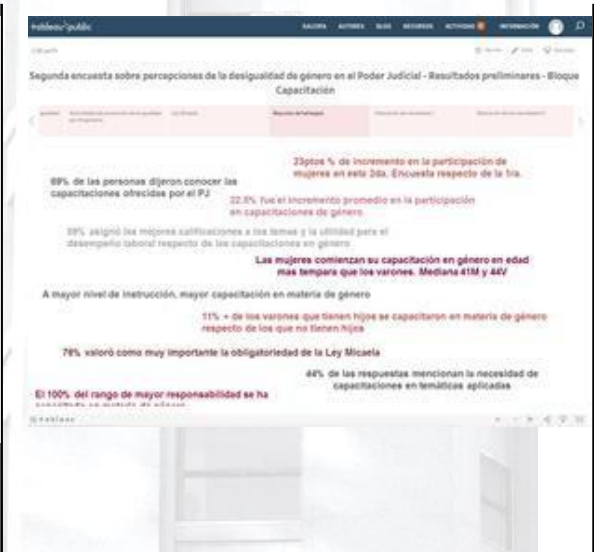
tableau public

GALERÍA AUTORES BLOG RECURSOS ACTIVIDAD INFORMACIÓN

Segunda encuesta sobre percepciones de la desigualdad de género en el Poder Judicial - Resultados preliminares - Bloque Capacitación

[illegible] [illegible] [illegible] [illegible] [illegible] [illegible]

23ptos % de incremento en la participación de mujeres en esta 2da. Encuesta respecto de la 1ra.

89% de las personas dijeron conocer las capacitaciones ofrecidas por el PJ

22.8% fue el incremento promedio en la participación en capacitaciones de género

59% asignó las mejores calificaciones a los temas y la utilidad para el desempeño laboral respecto de las capacitaciones en género

Las mujeres comienzan su capacitación en género en edad mas temprana que los varones. Mediana 41M y 44V

A mayor nivel de instrucción, mayor capacitación en materia de género

11% + de los varones que tienen hijos se capacitaron en materia de género respecto de los que no tienen hijos

78% valoró como muy importante la obligatoriedad de la Ley Micaela

44% de las respuestas mencionan la necesidad de capacitaciones en temáticas aplicadas

El 100% del rango de mayor responsabilidad se ha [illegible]

tableau